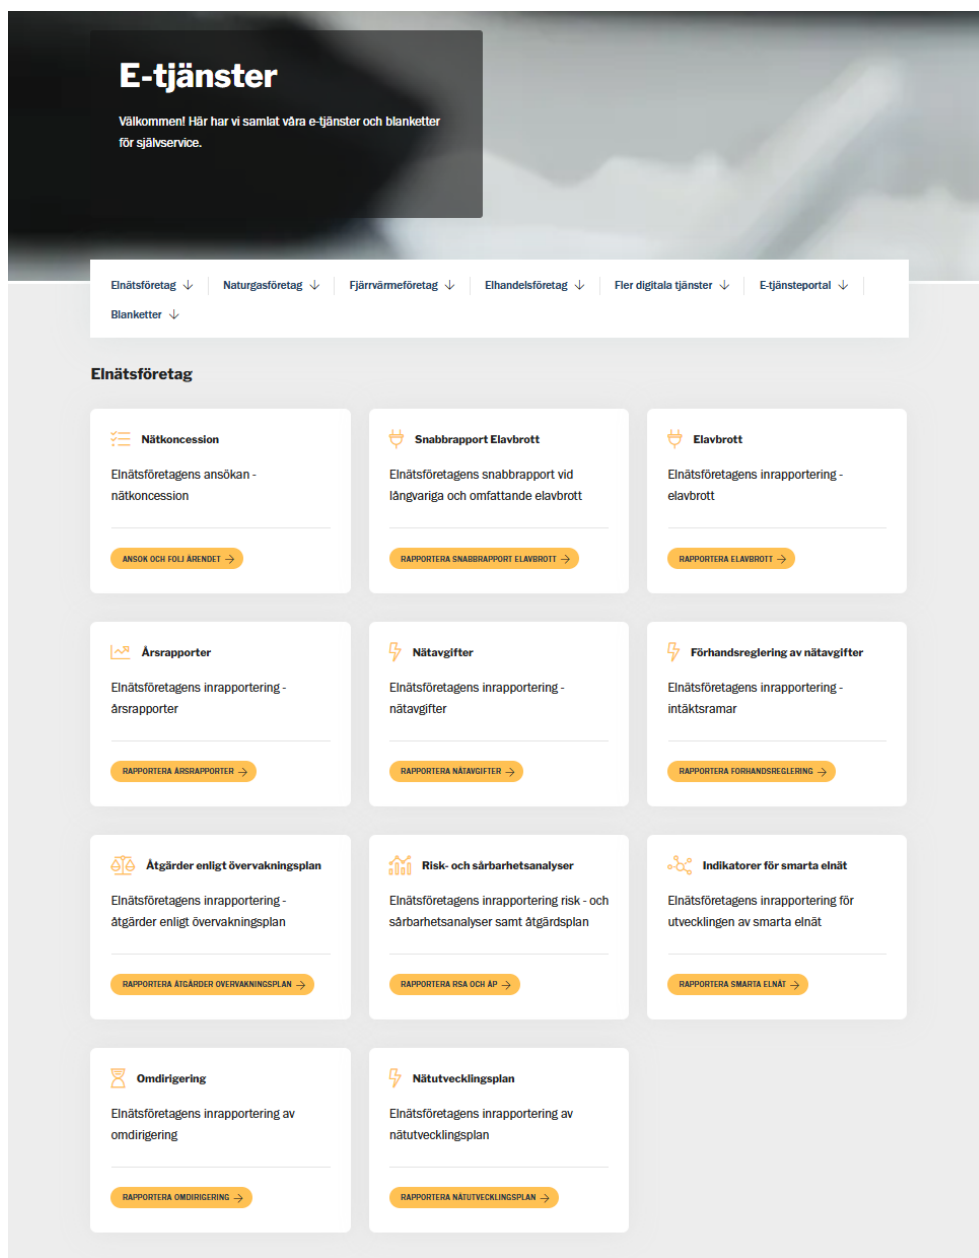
E-tjänster

Välkommen! Här har vi samlat våra e-tjänster och blanketter för självservice.

Elnätsföretag ↓ Naturgasföretag ↓ Fjärrvärmeföretag ↓ Elhandelsföretag ↓ Fler digitala tjänster ↓ E-tjänsteportal ↓ Blanketter ↓

Elnätsföretag

Nätkoncession

Elnätsföretagens ansökan - nätkoncession

ANSÖK OCH FÖLJ ÄRENDET →

Snabbrapport Elavbrott

Elnätsföretagens snabbrapport vid långvariga och omfattande elavbrott

RAPPORTERA SNABBRAPPORT ELAVBROTT →

Elavbrott

Elnätsföretagens inrapportering - elavbrott

RAPPORTERA ELAVBROTT →

Årsrapporter

Elnätsföretagens inrapportering - årsrapporter

RAPPORTERA ÅRSRAPPORTER →

Nätavgifter

Elnätsföretagens inrapportering - nätavgifter

RAPPORTERA NÄTAVGIFTER →

Förhandsreglering av nätavgifter

Elnätsföretagens inrapportering - intäktsramar

RAPPORTERA FÖRHANDSREGLERING →

Åtgärder enligt övervakningsplan

Elnätsföretagens inrapportering - åtgärder enligt övervakningsplan

RAPPORTERA ÅTGÄRDER ÖVERVAKNINGSPLAN →

Risk- och sårbarhetsanalyser

Elnätsföretagens inrapportering risk - och sårbarhetsanalyser samt åtgärdsplan

RAPPORTERA RSA OCH ÅP →

Indikatorer för smarta elnät

Elnätsföretagens inrapportering för utvecklingen av smarta elnät

RAPPORTERA SMARTA ELNÄT →

Omdirigering

Elnätsföretagens inrapportering av omdirigering

RAPPORTERA OMDIRIGERING →

Nätutvecklingsplan

Elnätsföretagens inrapportering av nätutvecklingsplan

RAPPORTERA NÄTUTVECKLINGSPLAN →